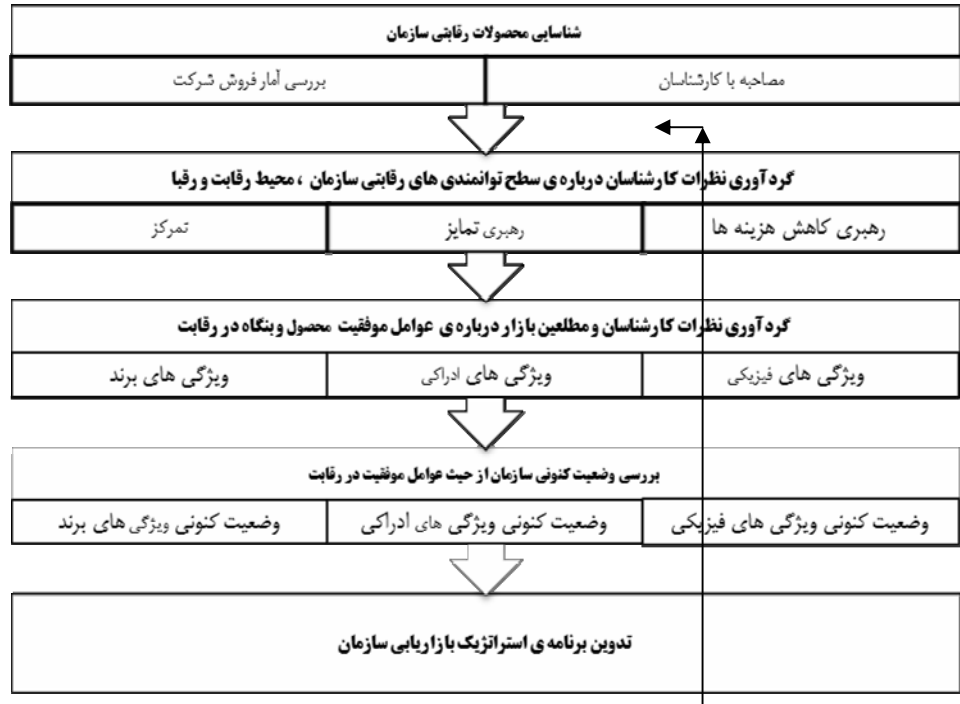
شناسایی محصولات رقابتی سازمان

مصاحبه با کارشناسان

بررسی آمار فروش شرکت

گردآوری نظرات کارشناسان درباره ی سطح توانمندی های رقابتی سازمان ، محیط رقابت و رقبا

رهبری کاهش هزینه ها

رهبری تمایز

تمرکز

گردآوری نظرات کارشناسان و مطلعین بازار درباره ی عوامل موفقیت محصول و بنگاه در رقابت

ویژگی های فیزیکی

ویژگی های ادراکی

ویژگی های برند

بررسی وضعیت کنونی سازمان از حیث عوامل موفقیت در رقابت

وضعیت کنونی ویژگی های فیزیکی

وضعیت کنونی ویژگی های ادراکی

وضعیت کنونی ویژگی های برند

تدوین برنامه ی استراتژیک بازاریابی سازمان